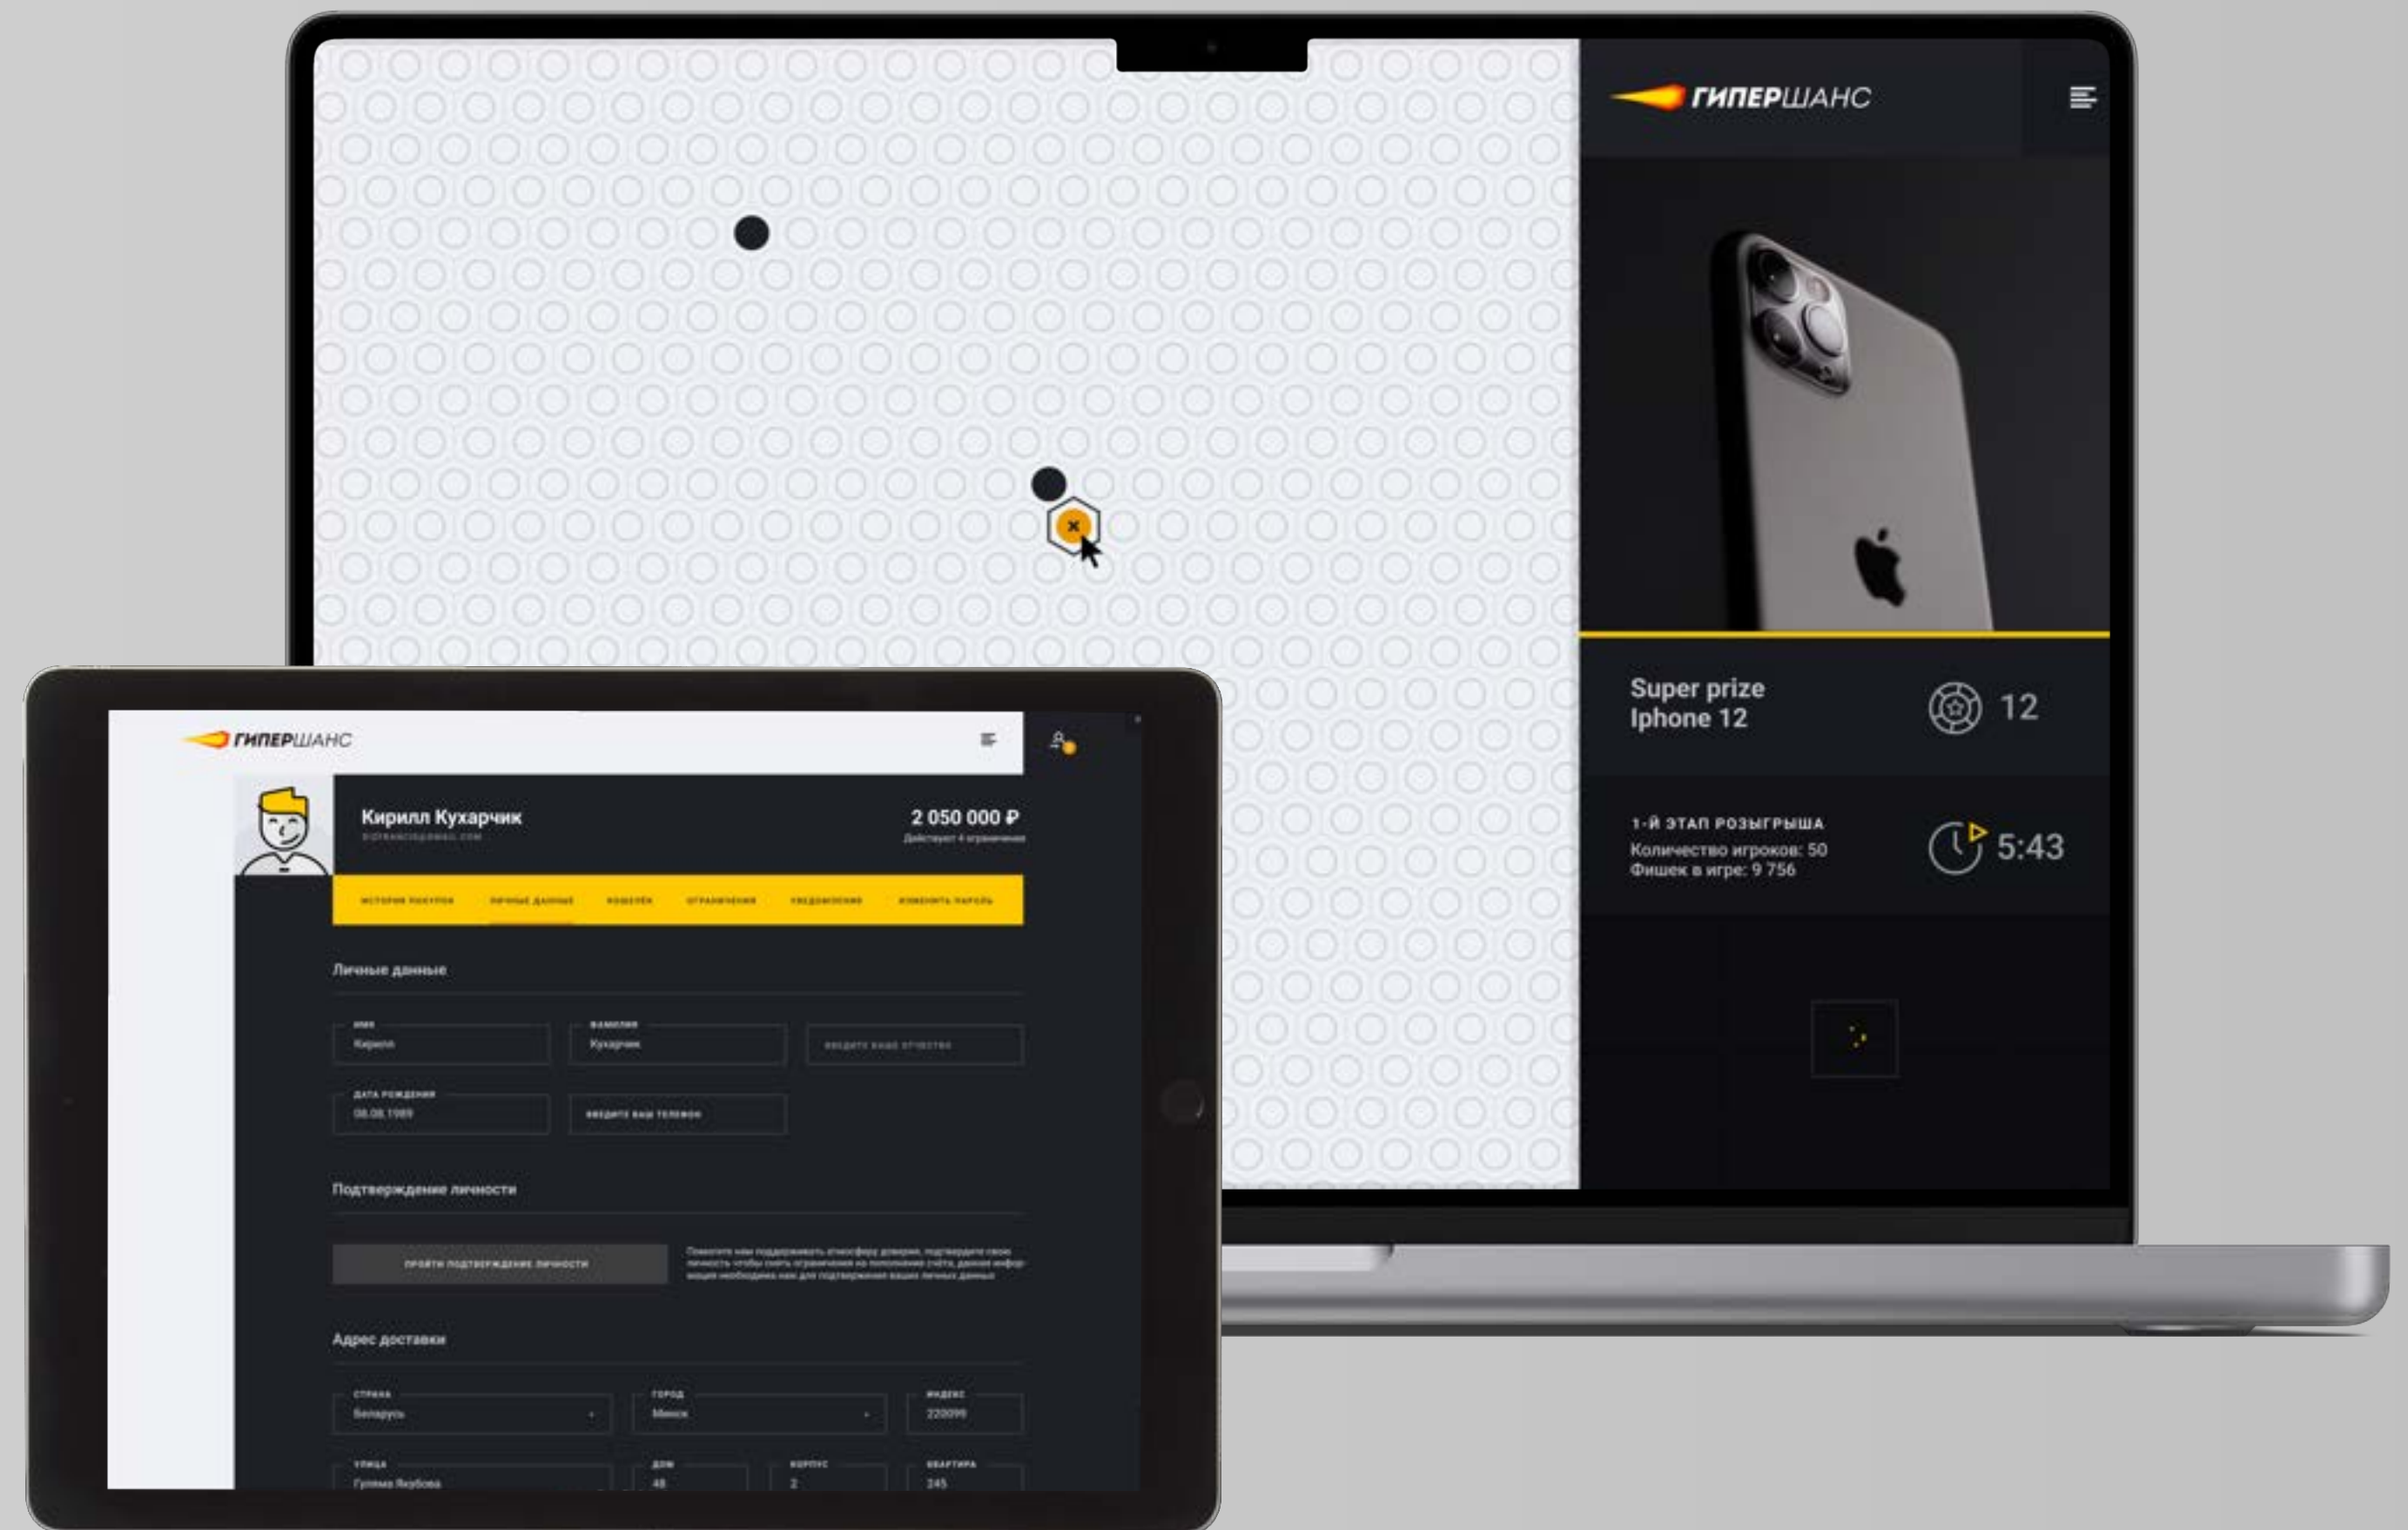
ГИПЕРШАНС

Super prize
Iphone 12

12

1-Й ЭТАП РОЗЫГРЫША
Количество игроков: 50
Фишек в игре: 9 756

5:43

ГИПЕРШАНС

Кирилл Кухарчик
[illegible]

2 050 000 ₽
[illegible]

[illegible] ЛИЧНЫЕ ДАННЫЕ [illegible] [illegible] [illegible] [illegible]

Личные данные

ИМЯ
Кирилл

ФАМИЛИЯ
Кухарчик

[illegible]

ДАТА РОЖДЕНИЯ
08.08.1989

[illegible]

Подтверждение личности

ПРОЙТИ ПОДТВЕРЖДЕНИЕ ЛИЧНОСТИ

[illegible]

Адрес доставки

СТРАНА
Беларусь

ГОРОД
Минск

ИНДЕКС
220098

УЛИЦА
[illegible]

ДОМ
48

КОРПУС
2

КВАРТИРА
245